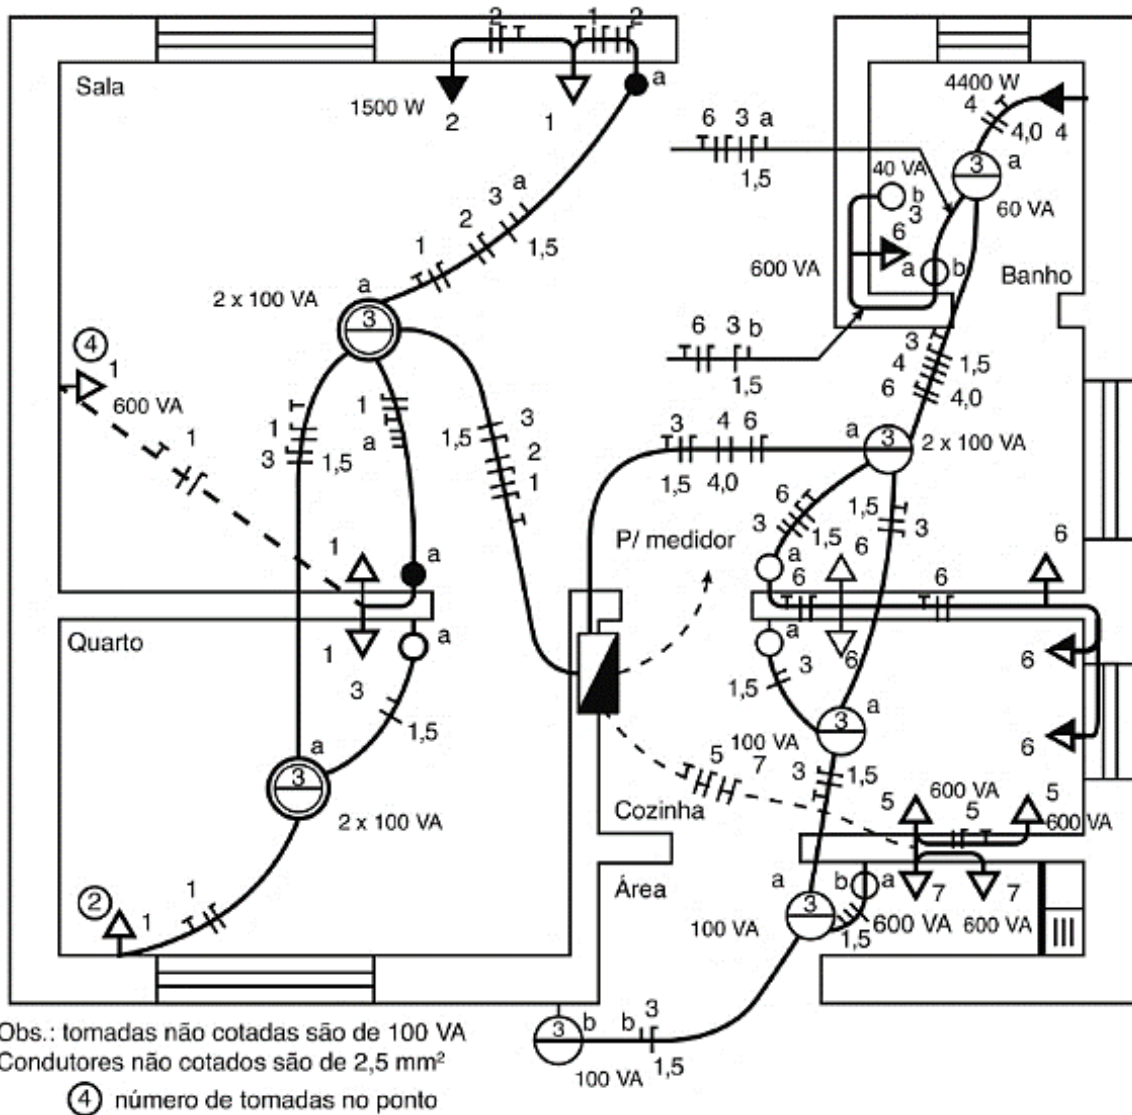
2
1 2
Sala
a
1500 W
2
1
6 3 a
1,5
4400 W
4
4,0 4
40 VA
3
a
b
3
60 VA
6
600 VA
a
b
Banho
3 a
2
1
1,5
2 x 100 VA
a
3
6 3 b
1,5
3
4
1,5
6
4,0
④ 1
600 VA
1
1
3
1,5
1
a
1,5
3
2
1
3
1,5
4 6
4,0
a
3
2 x 100 VA
6
3
1,5
1,5
6
3
P/ medidor
a
6
1
a
a
6
6
Quarto
1
a
a
6
3
1,5
3
6
1,5
a
3
6
a
3
2 x 100 VA
5
7
100 VA
3
1,5
Cozinha
5
600 VA
5
5
600 VA
Área
a
b
a
7
7
② 1
1
100 VA
3
1,5
600 VA
600 VA
III
Obs.: tomadas não cotadas são de 100 VA
Condutores não cotados são de 2,5 mm²
④ número de tomadas no ponto
3
b
b
3
100 VA
1,5